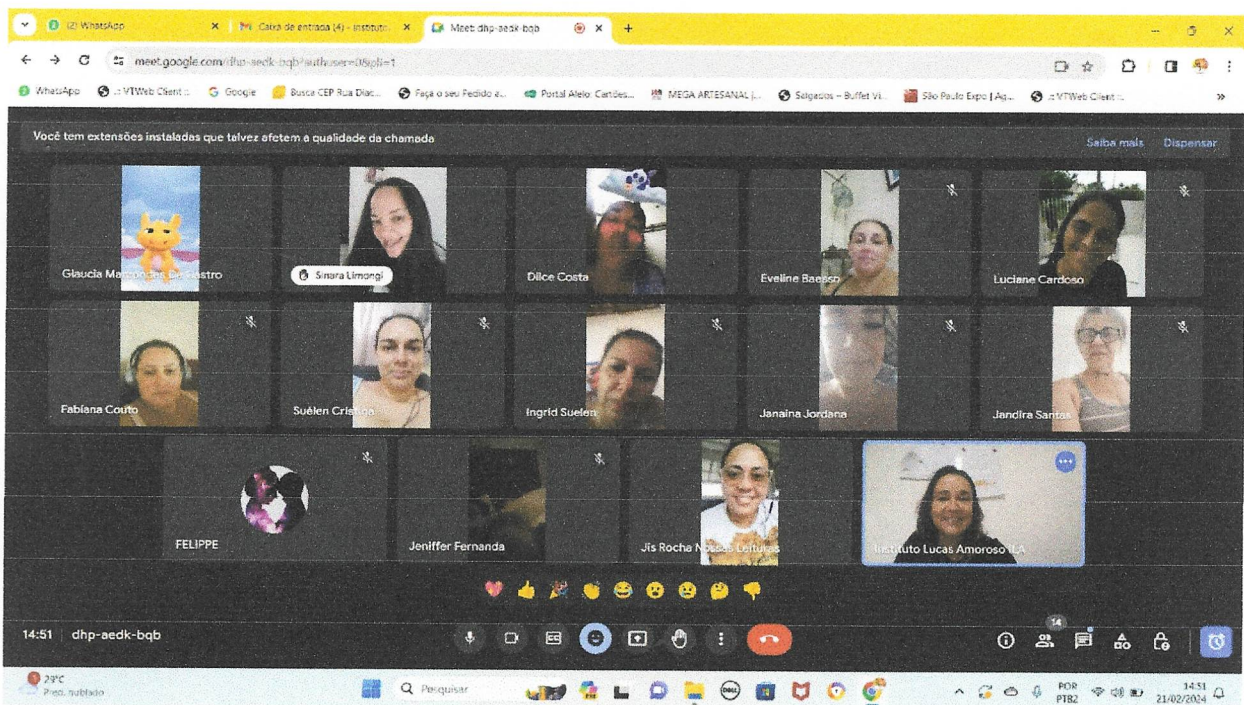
(2) WhatsApp
Caixa de entrada (4) - Instituto
Meet: dhp-aedk-bqb
meet.google.com/dhp-aedk-bqb?authuser=0&pli=1
WhatsApp
:: VTWeb Client ::
Google
Busca CEP Rua Diac...
Faça o seu Pedido a...
Portal Alelo: Cartões...
MEGA ARTESANAL |...
Salgados – Buffet Vi...
São Paulo Expo | Ag...
:: VTWeb Client ::

Você tem extensões instaladas que talvez afetem a qualidade da chamada
Saiba mais
Dispensar

Glaucia Mar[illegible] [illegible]astro
Sinara Limongi
Dilce Costa
Eveline Baesso
Luciane Cardoso
Fabiana Couto
Suélen Cristina
Ingrid Suelen
Janaina Jordana
Jandira Santos
FELIPPE
Jeniffer Fernanda
Jis Rocha Nossas Leituras
Instituto Lucas Amoroso ILA

14:51 | dhp-aedk-bqb
14

29°C
Parc. nublado
Pesquisar
POR
PTB2
14:51
21/02/2024